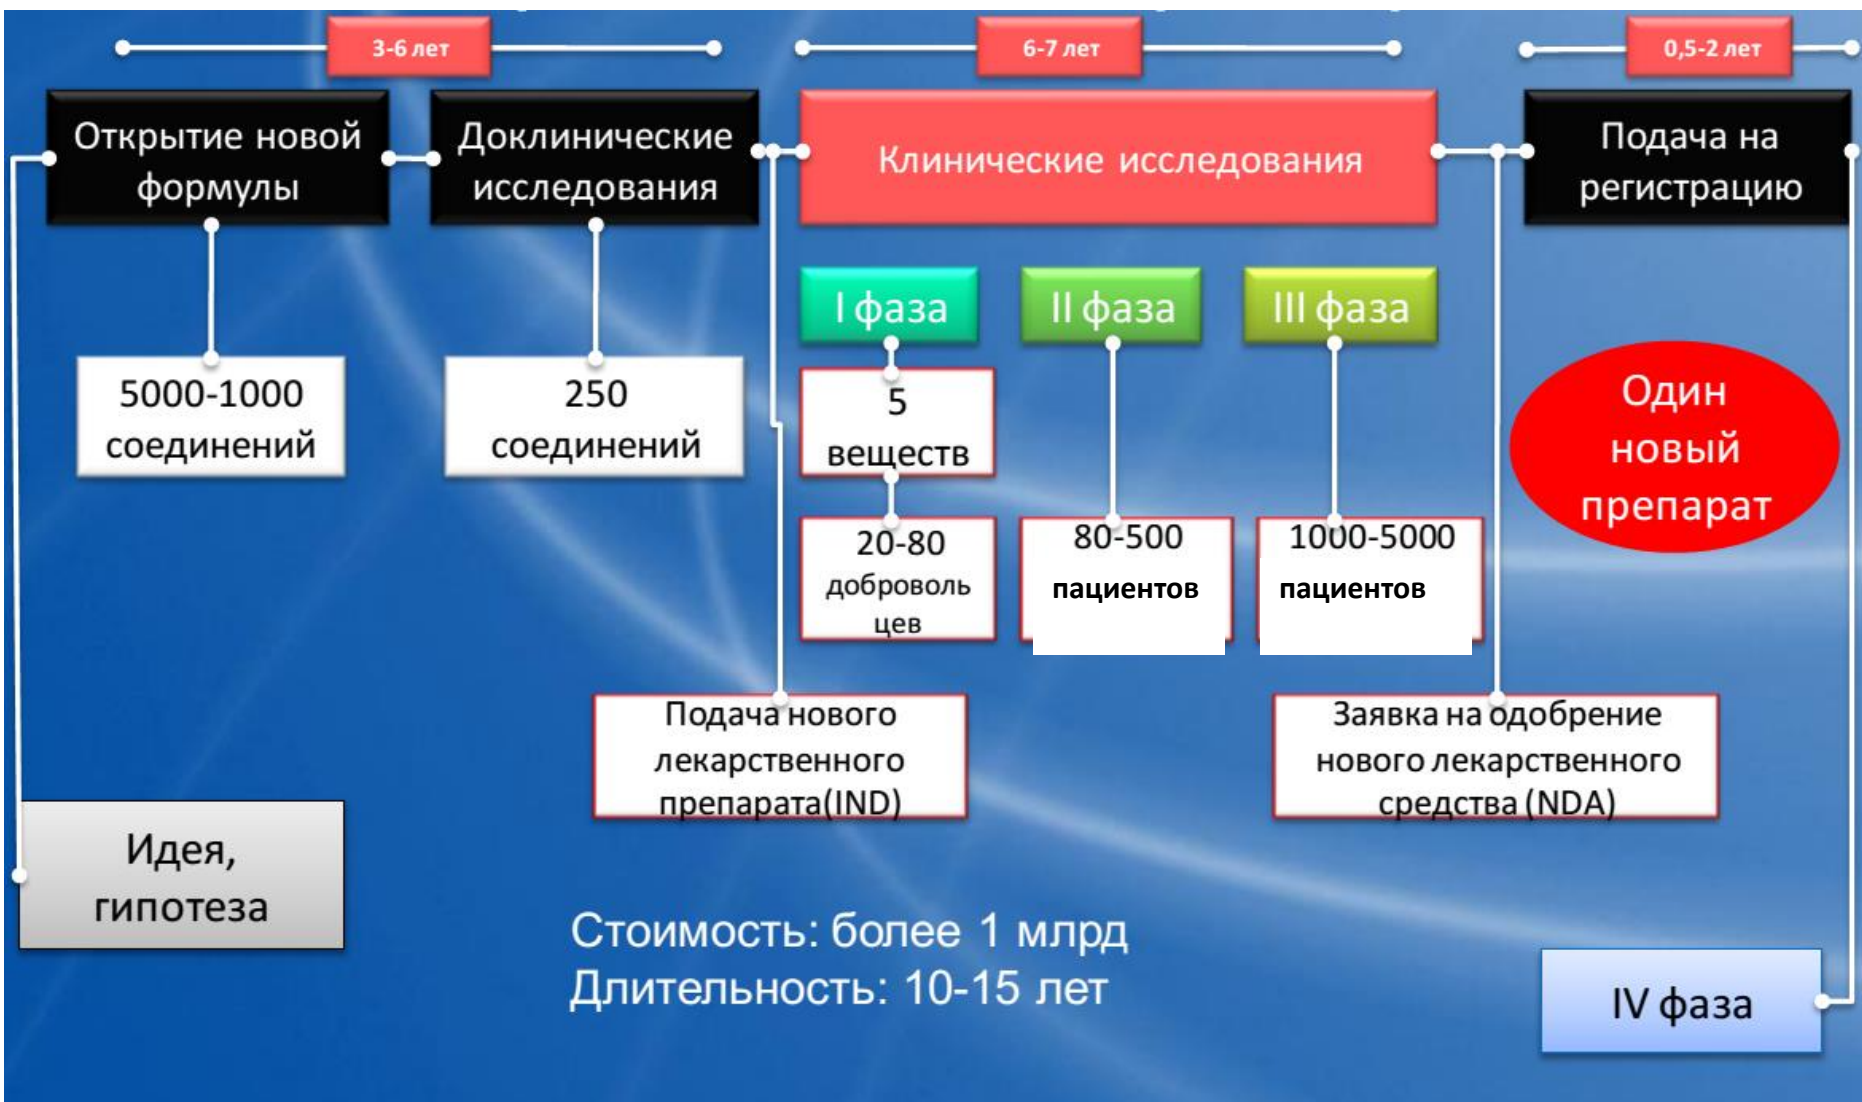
3-6 лет

6-7 лет

0,5-2 лет

Открытие новой формулы

Доклинические исследования

Клинические исследования

Подача на регистрацию

I фаза

II фаза

III фаза

5000-1000 соединений

250 соединений

5 веществ

20-80 доброволь цев

80-500 пациентов

1000-5000 пациентов

Один новый препарат

Подача нового лекарственного препарата(IND)

Заявка на одобрение нового лекарственного средства (NDA)

Идея, гипотеза

Стоимость: более 1 млрд
Длительность: 10-15 лет

IV фаза